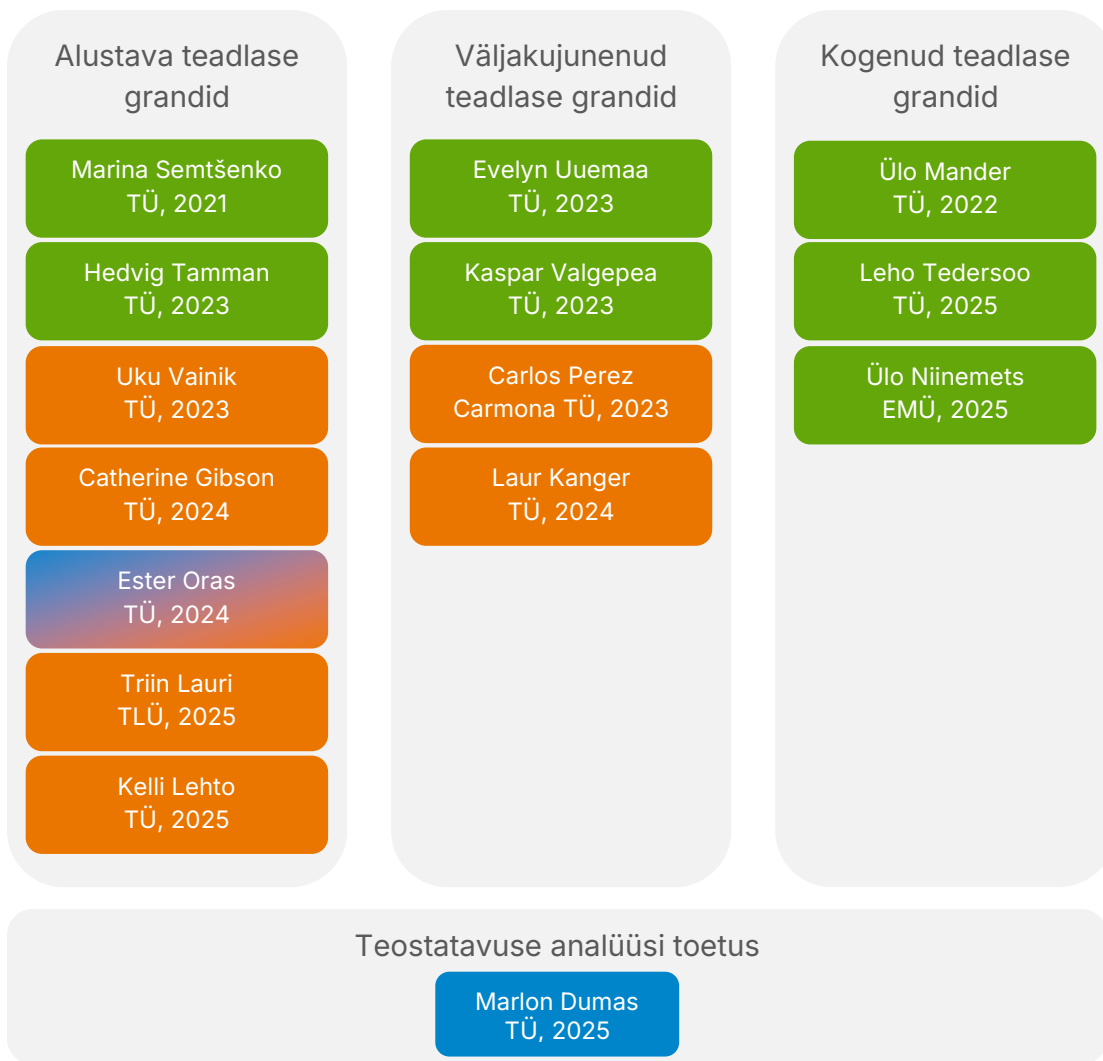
Alustava teadlase grandid

Marina Semtšenko
TÜ, 2021

Hedvig Tamman
TÜ, 2023

Uku Vainik
TÜ, 2023

Catherine Gibson
TÜ, 2024

Ester Oras
TÜ, 2024

Triin Lauri
TLÜ, 2025

Kelli Lehto
TÜ, 2025

Väljakujunenud teadlase grandid

Evelyn Uuemaa
TÜ, 2023

Kaspar Valgepea
TÜ, 2023

Carlos Perez Carmona TÜ, 2023

Laur Kanger
TÜ, 2024

Kogenud teadlase grandid

Ülo Mander
TÜ, 2022

Leho Tedersoo
TÜ, 2025

Ülo Niinemets
EMÜ, 2025

Teostatavuse analüüsi toetus

Marlon Dumas
TÜ, 2025